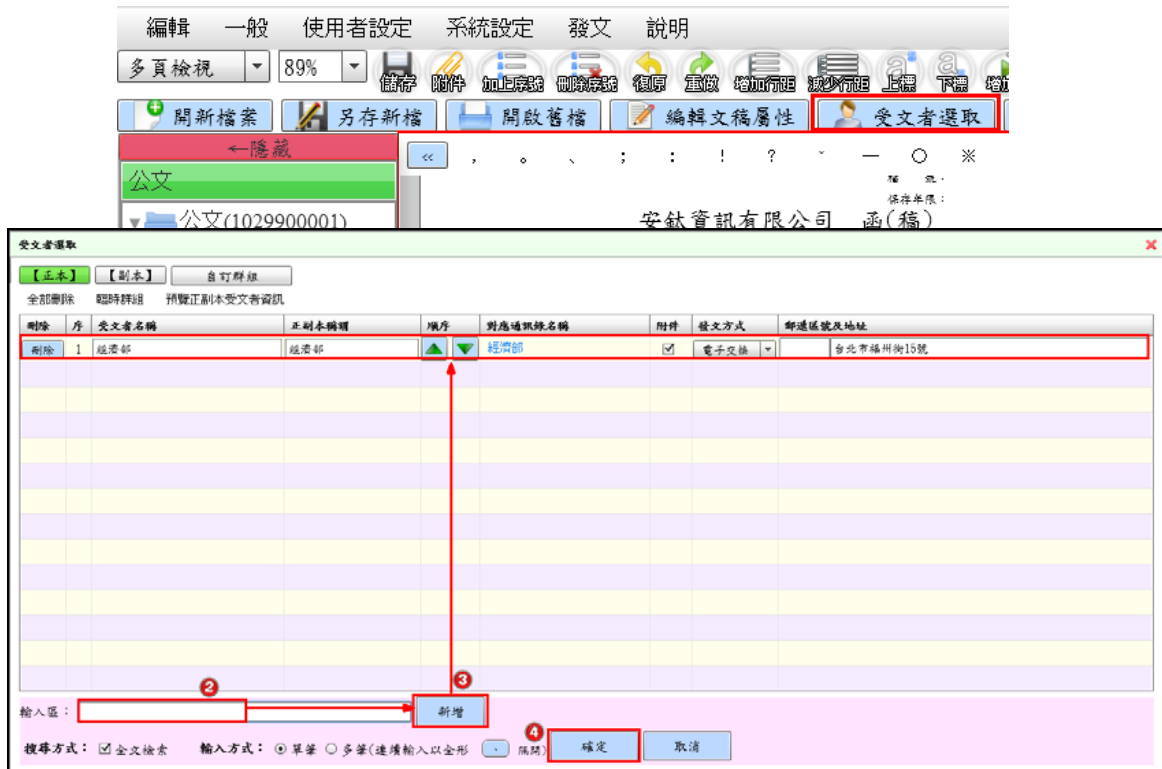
編輯　一般　使用者設定　系統設定　發文　說明

多頁檢視　89%　儲存　附件　加上序號　刪除序號　復原　重做　增加行距　減少行距　上標　下標

開新檔案　另存新檔　開啟舊檔　編輯文稿屬性　受文者選取

←隱藏

公文

公文(1029900001)

«　，　。　、　；　：　！　？　ˇ　—　○　※

檔　號：
保存年限：

安鈦資訊有限公司　函(稿)

受文者選取

【正本】　【副本】　自訂群組

全部刪除　臨時群組　預覽正副本受文者資訊

| 刪除 | 序 | 受文者名稱 | 正副本稱謂 | 順序 | 對應通訊錄名稱 | 附件 | 發文方式 | 郵遞區號及地址 |
|---|---|---|---|---|---|---|---|---|
| 刪除 | 1 | 經濟部 | 經濟部 | | 經濟部 | ☑ | 電子交換 | 台北市福州街15號 |

❷ ❸

輸入區：　新增

❹

搜尋方式：☑全文檢索　輸入方式：◉單筆 ○多筆(連續輸入以全形 、 隔開)　確定　取消